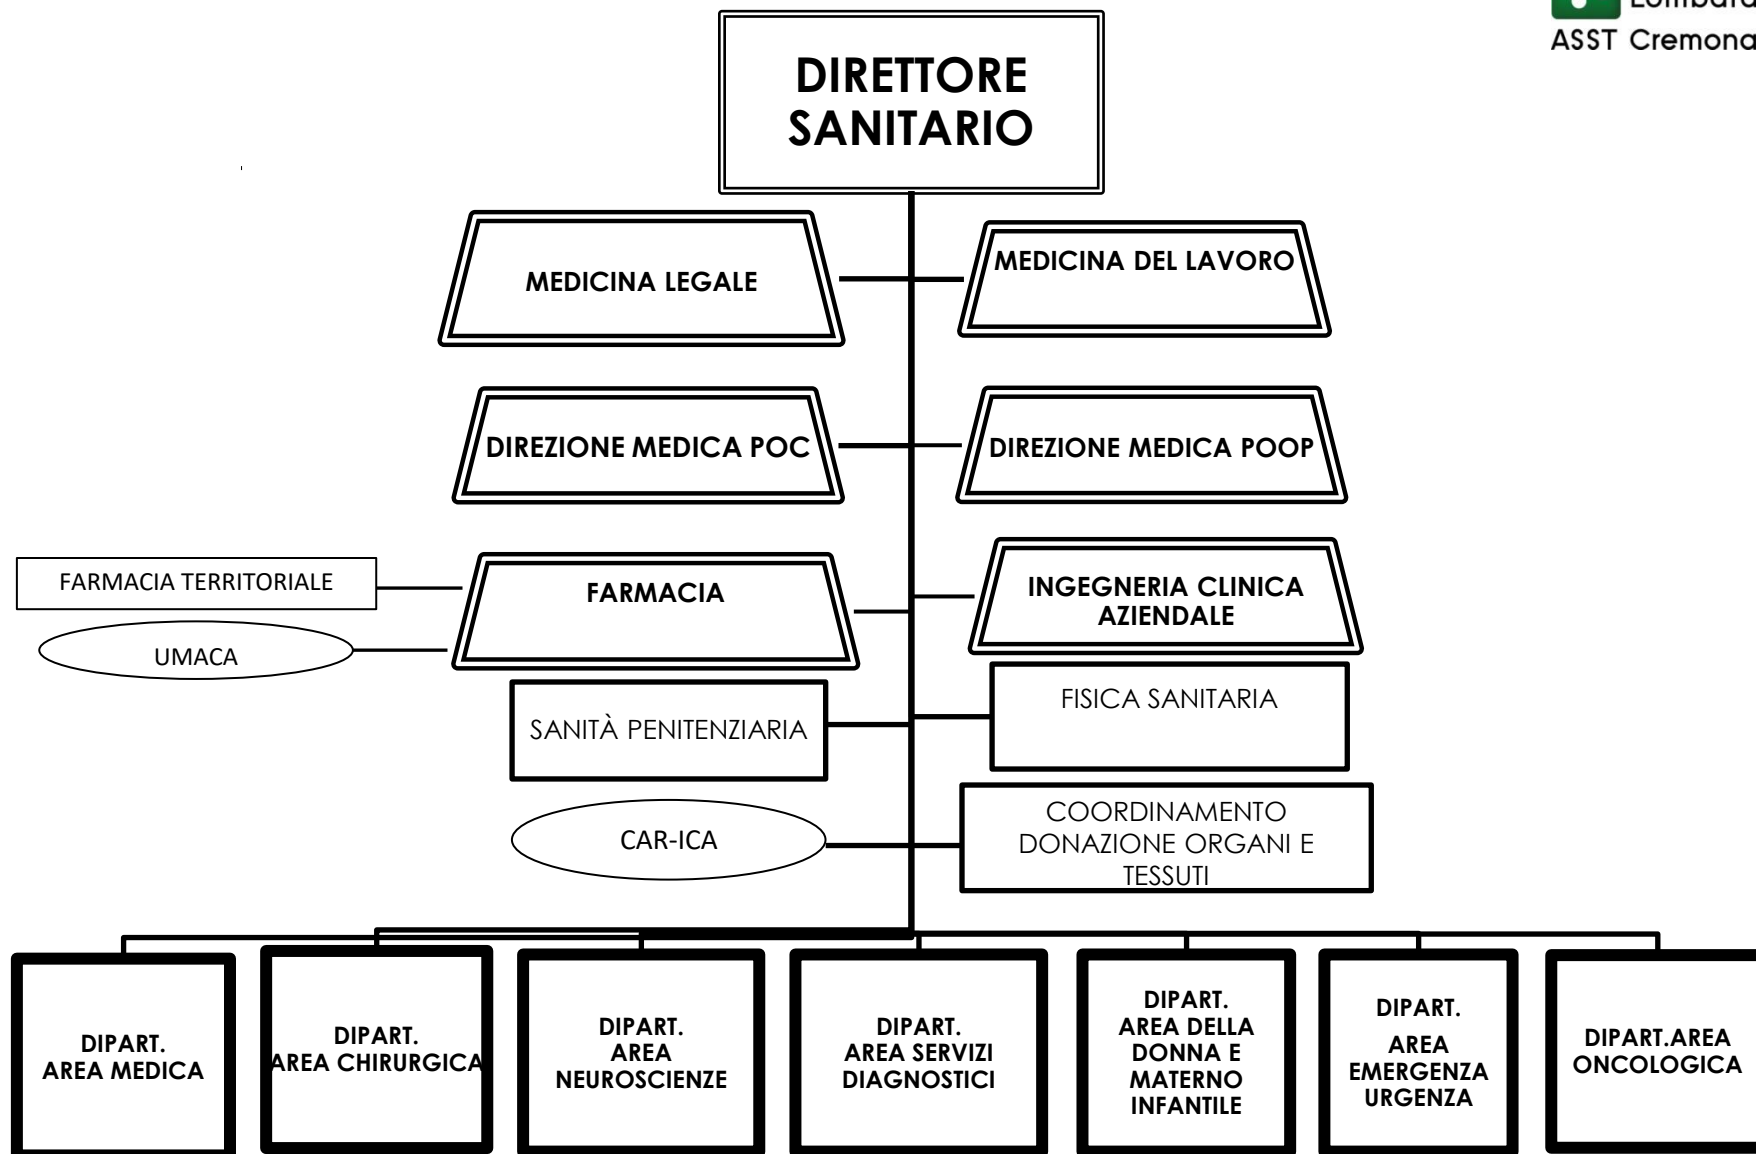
Lombardia
ASST Cremona

DIRETTORE SANITARIO

MEDICINA LEGALE

MEDICINA DEL LAVORO

DIREZIONE MEDICA POC

DIREZIONE MEDICA POOP

FARMACIA TERRITORIALE

UMACA

FARMACIA

INGEGNERIA CLINICA AZIENDALE

SANITÀ PENITENZIARIA

FISICA SANITARIA

CAR-ICA

COORDINAMENTO DONAZIONE ORGANI E TESSUTI

DIPART. AREA MEDICA

DIPART. AREA CHIRURGICA

DIPART. AREA NEUROSCIENZE

DIPART. AREA SERVIZI DIAGNOSTICI

DIPART. AREA DELLA DONNA E MATERNO INFANTILE

DIPART. AREA EMERGENZA URGENZA

DIPART.AREA ONCOLOGICA